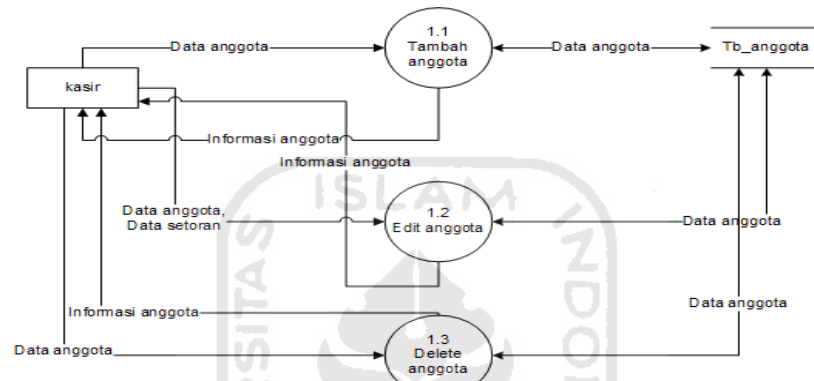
kasir

Data anggota

1.1
Tambah anggota

Data anggota

Tb_anggota

Informasi anggota

Informasi anggota

Data anggota,
Data setoran

1.2
Edit anggota

Data anggota

Data anggota

Informasi anggota

Data anggota

1.3
Delete anggota

ISLAM

SITAS

INDO